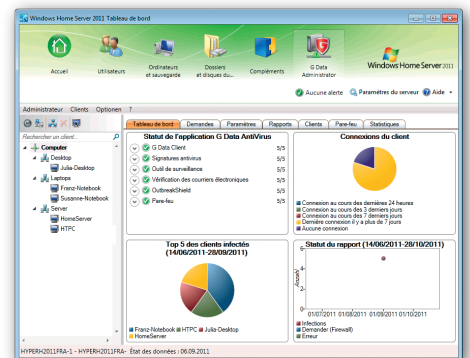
Windows Home Server 2011 Tableau de bord

Accueil
Utilisateurs
Ordinateurs et sauvegarde
Dossiers et disques du...
Compléments
G Data Administrator

Windows Home Server 2011

Aucune alerte
Paramètres du serveur
Aide

Administrateur Clients Optionen ?

Rechercher un client...

Computer
Desktop
Julia-Desktop
Laptops
Franz-Notebook
Susanne-Notebook
Server
HomeServer
HTPC

Tableau de bord | Demandes | Paramètres | Rapports | Clients | Pare-feu | Statistiques

Statut de l'application G Data AntiVirus

| | |
|---|---|
| G Data Client | 5/5 |
| Signatures antivirus | 5/5 |
| Outil de surveillance | 5/5 |
| Vérification des courriers électroniques | 5/5 |
| OutbreakShield | 5/5 |
| Pare-feu | 5/5 |

Connexions du client

Connexion au cours des dernières 24 heures
Connexion au cours des 3 derniers jours
Connexion au cours des 7 derniers jours
Dernière connexion il y a plus de 7 jours
Aucune connexion

Top 5 des clients infectés (14/06/2011-28/09/2011)

Franz-Notebook HTPC Julia-Desktop HomeServer

Statut du rapport (14/06/2011-28/10/2011)

Nombre

01/07/2011 01/08/2011 01/09/2011 01/10/2011

Infections
Demander (Firewall)
Erreur

HYPERH2011FRA-1 - HYPERH2011FRA- État des données : 06.09.2011